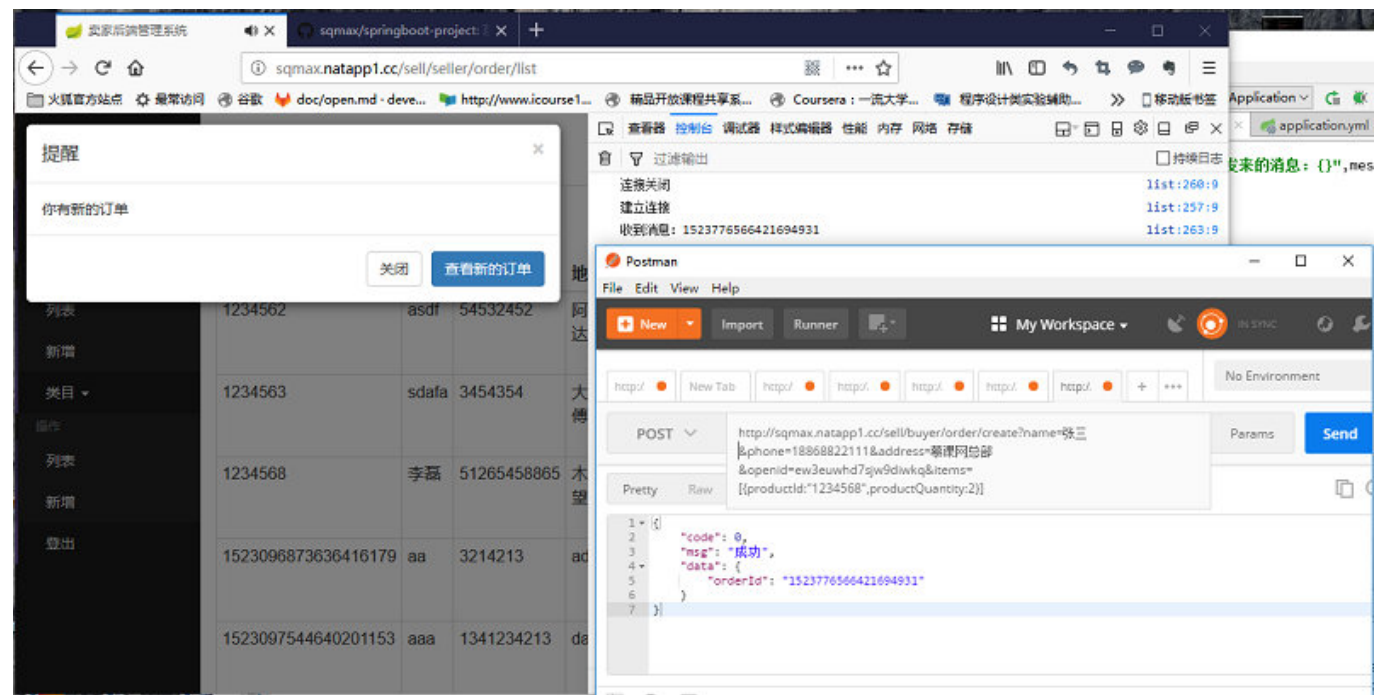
卖家后端管理系统
sqmax/springboot-project
sqmax.natapp1.cc/sell/seller/order/list
火狐官方站点 最常访问 谷歌 doc/open.md · deve... http://www.icourse1... 精品开放课程共享系... Coursera：一流大学... 程序设计类实验辅助... 移动版书签
Application
application.yml
查看器 控制台 调试器 样式编辑器 性能 内存 网络 存储
过滤输出
持续日志
连接关闭 list:260:9
建立连接 list:257:9
收到消息：1523776566421694931 list:263:9
发来的消息：{}",mes
提醒
你有新的订单
关闭
查看新的订单
地
列表
新增
类目
操作
列表
新增
登出

| 1234562 | asdf | 54532452 | 阿达 |
|---|---|---|---|
| 1234563 | sdafa | 3454354 | 大傅 |
| 1234568 | 李磊 | 51265458865 | 木望 |
| 1523096873636416179 | aa | 3214213 | ad |
| 1523097544640201153 | aaa | 1341234213 | da |

Postman
File Edit View Help
New Import Runner
My Workspace
IN SYNC
http:/ New Tab http:/ http:/ http:/ http:/ http:/
No Environment
POST
http://sqmax.natapp1.cc/sell/buyer/order/create?name=张三&phone=18868822111&address=慕课网总部&openid=ew3euwhd7sjw9diwkq&items=[{productId:"1234568",productQuantity:2}]
Params
Send
Pretty Raw
1 {
2 "code": 0,
3 "msg": "成功",
4 "data": {
5 "orderId": "1523776566421694931"
6 }
7 }